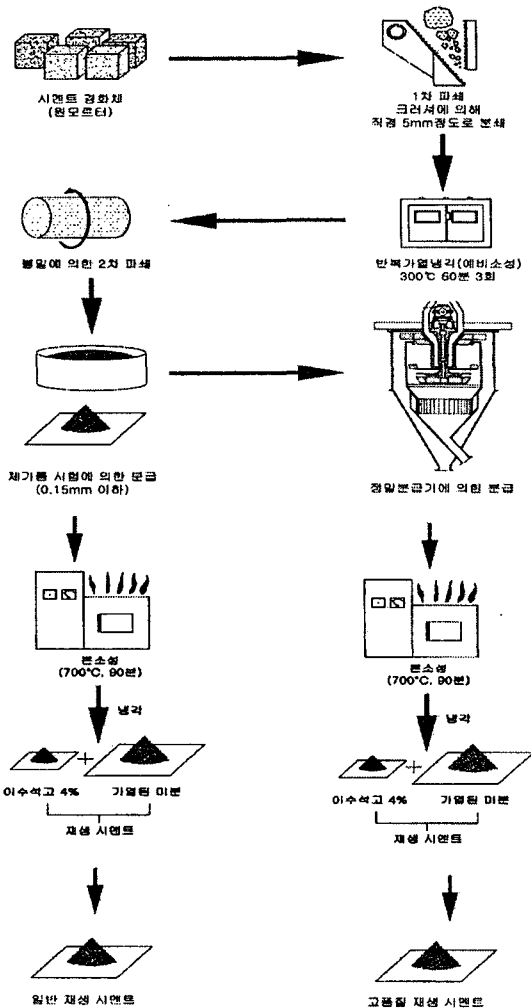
시멘트 경화체
(원모르터)

1차 파쇄
크러셔에 의해
직경 5mm정도로 분쇄

반복가열냉각(예비소성)
300℃ 60분 3회

볼밀에 의한 2차 파쇄

체가름 시험에 의한 분급
(0.15mm 이하)

정밀분급기에 의한 분급

본소성
(700℃, 90분)

냉각

이수석고 4%

가열된 미분

재생 시멘트

일반 재생 시멘트

본소성
(700℃, 90분)

냉각

이수석고 4%

가열된 미분

재생 시멘트

고품질 재생 시멘트